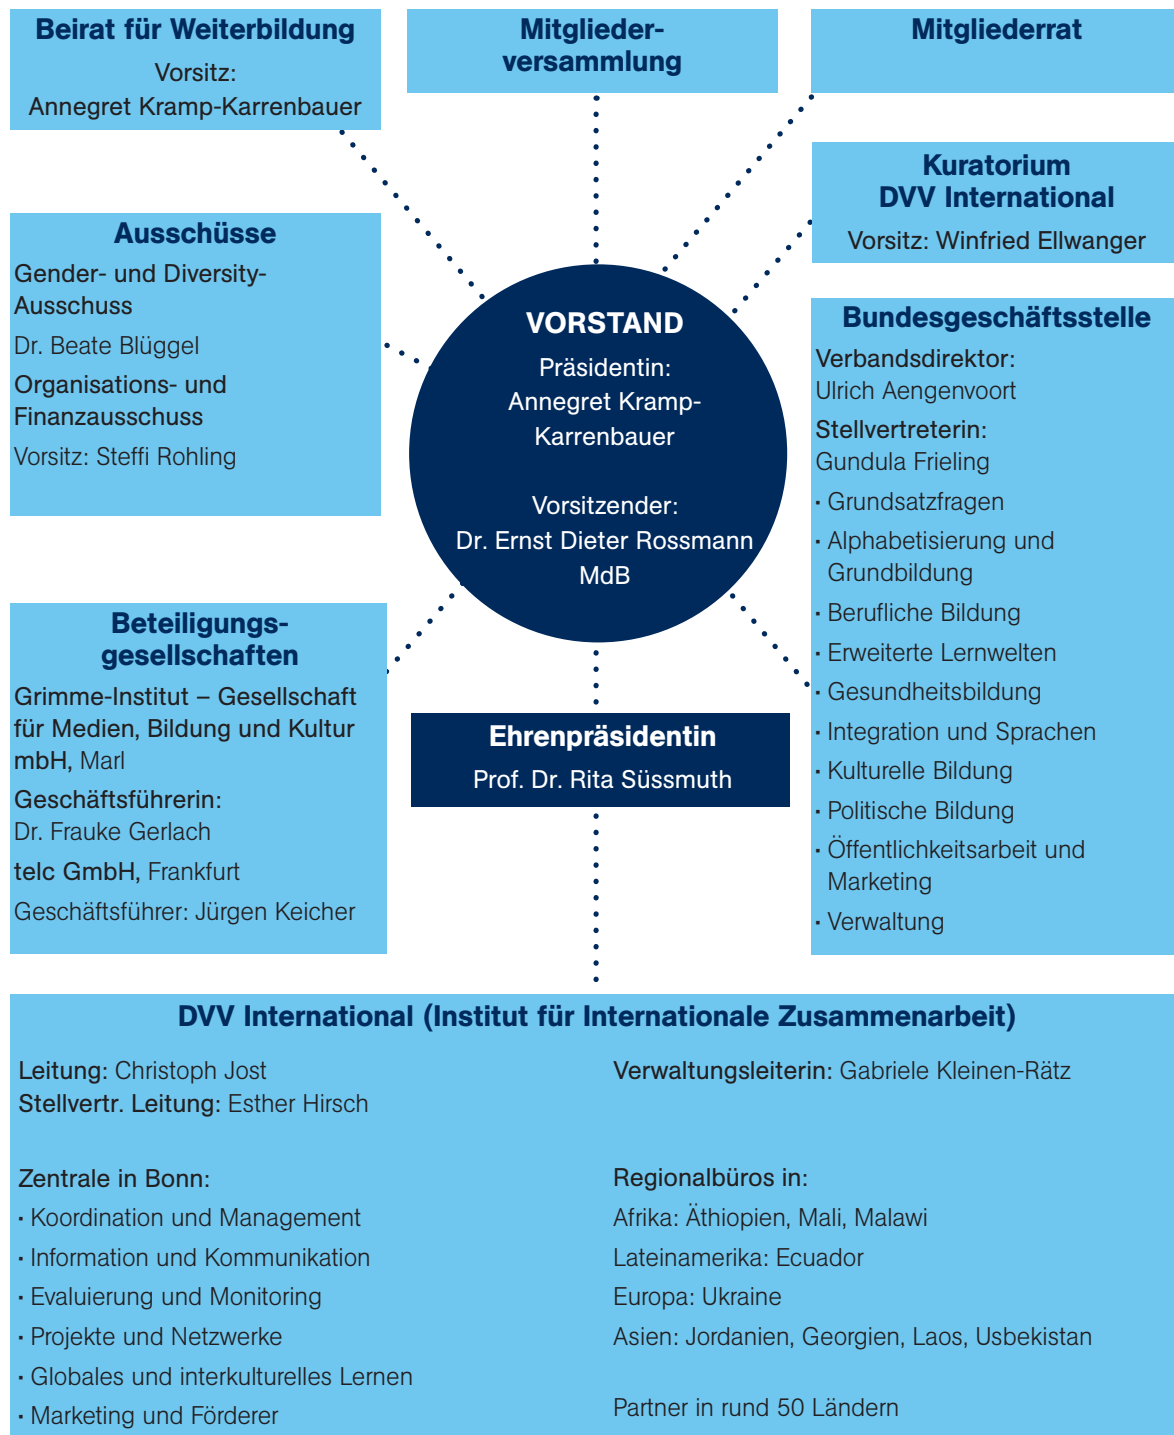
Beirat für Weiterbildung
Vorsitz:
Annegret Kramp-Karrenbauer

Mitgliederversammlung

Mitgliederrat

Kuratorium
DVV International
Vorsitz: Winfried Ellwanger

Ausschüsse
Gender- und Diversity-Ausschuss
Dr. Beate Blüggel
Organisations- und Finanzausschuss
Vorsitz: Steffi Rohling

VORSTAND
Präsidentin:
Annegret Kramp-Karrenbauer

Vorsitzender:
Dr. Ernst Dieter Rossmann MdB

Bundesgeschäftsstelle
Verbandsdirektor:
Ulrich Aengenvoort
Stellvertreterin:
Gundula Frieling
· Grundsatzfragen
· Alphabetisierung und Grundbildung
· Berufliche Bildung
· Erweiterte Lernwelten
· Gesundheitsbildung
· Integration und Sprachen
· Kulturelle Bildung
· Politische Bildung
· Öffentlichkeitsarbeit und Marketing
· Verwaltung

Beteiligungsgesellschaften
Grimme-Institut – Gesellschaft für Medien, Bildung und Kultur mbH, Marl
Geschäftsführerin:
Dr. Frauke Gerlach
telc GmbH, Frankfurt
Geschäftsführer: Jürgen Keicher

Ehrenpräsidentin
Prof. Dr. Rita Süssmuth

DVV International (Institut für Internationale Zusammenarbeit)

Leitung: Christoph Jost
Stellvertr. Leitung: Esther Hirsch

Zentrale in Bonn:
· Koordination und Management
· Information und Kommunikation
· Evaluierung und Monitoring
· Projekte und Netzwerke
· Globales und interkulturelles Lernen
· Marketing und Förderer

Verwaltungsleiterin: Gabriele Kleinen-Rätz

Regionalbüros in:
Afrika: Äthiopien, Mali, Malawi
Lateinamerika: Ecuador
Europa: Ukraine
Asien: Jordanien, Georgien, Laos, Usbekistan

Partner in rund 50 Ländern